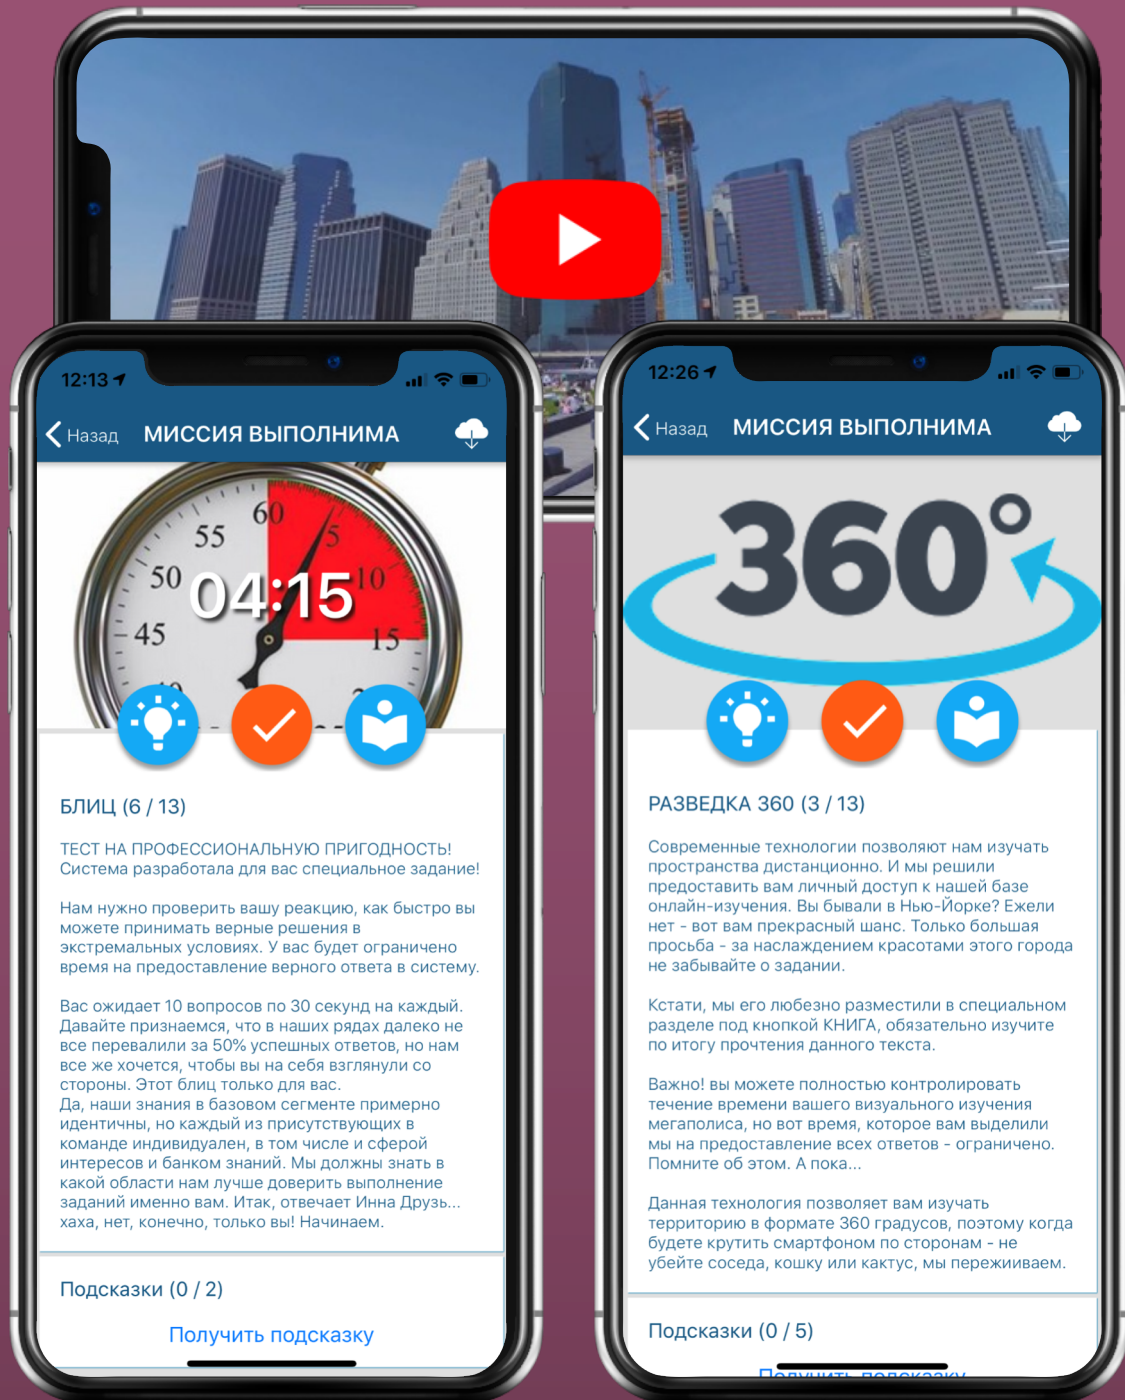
12:13

Назад МИССИЯ ВЫПОЛНИМА

55 60 5 50 04:15 10 45 15

БЛИЦ (6 / 13)

ТЕСТ НА ПРОФЕССИОНАЛЬНУЮ ПРИГОДНОСТЬ! Система разработала для вас специальное задание!

Нам нужно проверить вашу реакцию, как быстро вы можете принимать верные решения в экстремальных условиях. У вас будет ограничено время на предоставление верного ответа в систему.

Вас ожидает 10 вопросов по 30 секунд на каждый. Давайте признаемся, что в наших рядах далеко не все перевалили за 50% успешных ответов, но нам все же хочется, чтобы вы на себя взглянули со стороны. Этот блиц только для вас.
Да, наши знания в базовом сегменте примерно идентичны, но каждый из присутствующих в команде индивидуален, в том числе и сферой интересов и банком знаний. Мы должны знать в какой области нам лучше доверить выполнение заданий именно вам. Итак, отвечает Инна Друзь... хаха, нет, конечно, только вы! Начинаем.

Подсказки (0 / 2)

Получить подсказку

12:26

Назад МИССИЯ ВЫПОЛНИМА

360°

РАЗВЕДКА 360 (3 / 13)

Современные технологии позволяют нам изучать пространства дистанционно. И мы решили предоставить вам личный доступ к нашей базе онлайн-изучения. Вы бывали в Нью-Йорке? Ежели нет - вот вам прекрасный шанс. Только большая просьба - за наслаждением красотами этого города не забывайте о задании.

Кстати, мы его любезно разместили в специальном разделе под кнопкой КНИГА, обязательно изучите по итогу прочтения данного текста.

Важно! вы можете полностью контролировать течение времени вашего визуального изучения мегаполиса, но вот время, которое вам выделили мы на предоставление всех ответов - ограничено. Помните об этом. А пока...

Данная технология позволяет вам изучать территорию в формате 360 градусов, поэтому когда будете крутить смартфоном по сторонам - не убейте соседа, кошку или кактус, мы переживаем.

Подсказки (0 / 5)

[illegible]